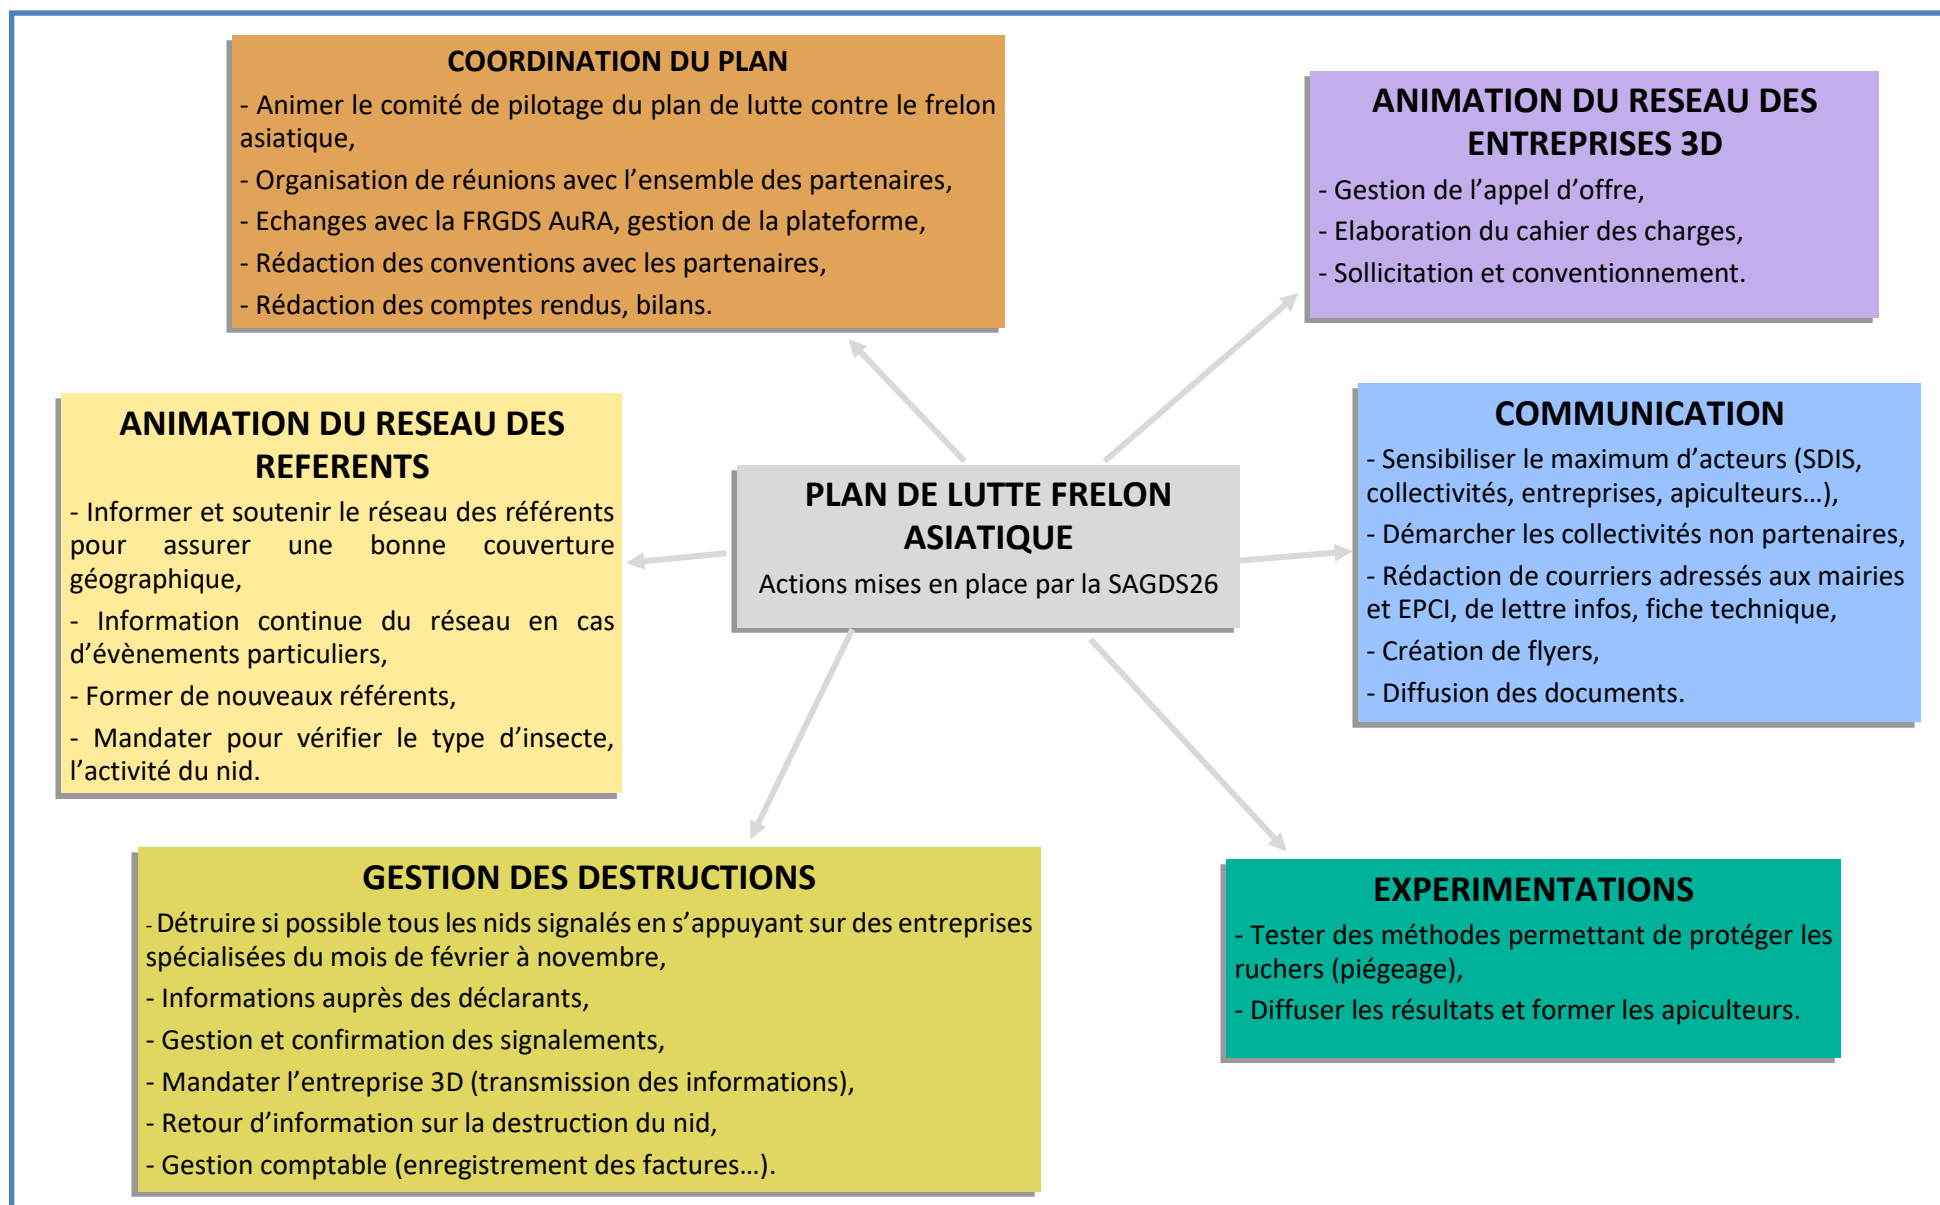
COORDINATION DU PLAN

- Animer le comité de pilotage du plan de lutte contre le frelon asiatique,

- Organisation de réunions avec l'ensemble des partenaires,

- Echanges avec la FRGDS AuRA, gestion de la plateforme,

- Rédaction des conventions avec les partenaires,

- Rédaction des comptes rendus, bilans.

ANIMATION DU RESEAU DES ENTREPRISES 3D

- Gestion de l'appel d'offre,

- Elaboration du cahier des charges,

- Sollicitation et conventionnement.

ANIMATION DU RESEAU DES REFERENTS

- Informer et soutenir le réseau des référents pour assurer une bonne couverture géographique,

- Information continue du réseau en cas d'évènements particuliers,

- Former de nouveaux référents,

- Mandater pour vérifier le type d'insecte, l'activité du nid.

PLAN DE LUTTE FRELON ASIATIQUE

Actions mises en place par la SAGDS26

COMMUNICATION

- Sensibiliser le maximum d'acteurs (SDIS, collectivités, entreprises, apiculteurs…),

- Démarcher les collectivités non partenaires,

- Rédaction de courriers adressés aux mairies et EPCI, de lettre infos, fiche technique,

- Création de flyers,

- Diffusion des documents.

GESTION DES DESTRUCTIONS

- Détruire si possible tous les nids signalés en s'appuyant sur des entreprises spécialisées du mois de février à novembre,

- Informations auprès des déclarants,

- Gestion et confirmation des signalements,

- Mandater l'entreprise 3D (transmission des informations),

- Retour d'information sur la destruction du nid,

- Gestion comptable (enregistrement des factures…).

EXPERIMENTATIONS

- Tester des méthodes permettant de protéger les ruchers (piégeage),

- Diffuser les résultats et former les apiculteurs.